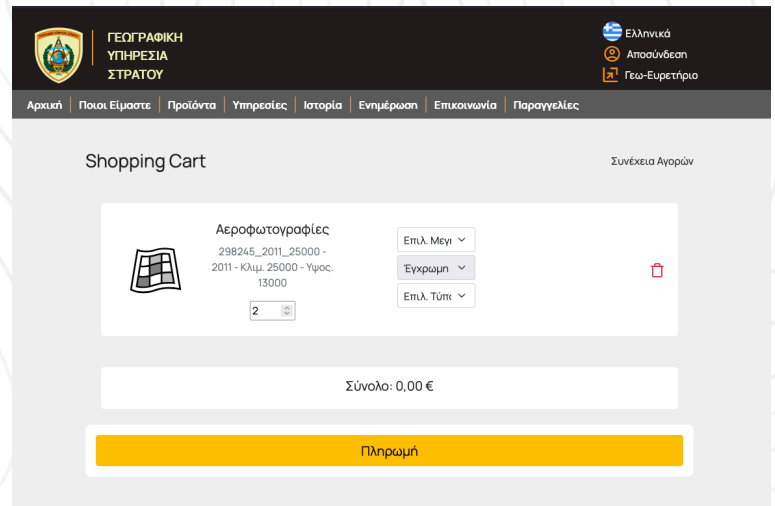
ΓΕΩΓΡΑΦΙΚΗ ΥΠΗΡΕΣΙΑ ΣΤΡΑΤΟΥ

Ελληνικά
Αποσύνδεση
Γεω-Ευρετήριο

Αρχική | Ποιοι Είμαστε | Προϊόντα | Υπηρεσίες | Ιστορία | Ενημέρωση | Επικοινωνία | Παραγγελίες

Shopping Cart

Συνέχεια Αγορών

Αεροφωτογραφίες

298245_2011_25000 - 2011 - Κλιμ. 25000 - Υψος. 13000

2

Επιλ. Μεγι

Έγχρωμη

Επιλ. Τύπο

Σύνολο: 0,00 €

Πληρωμή